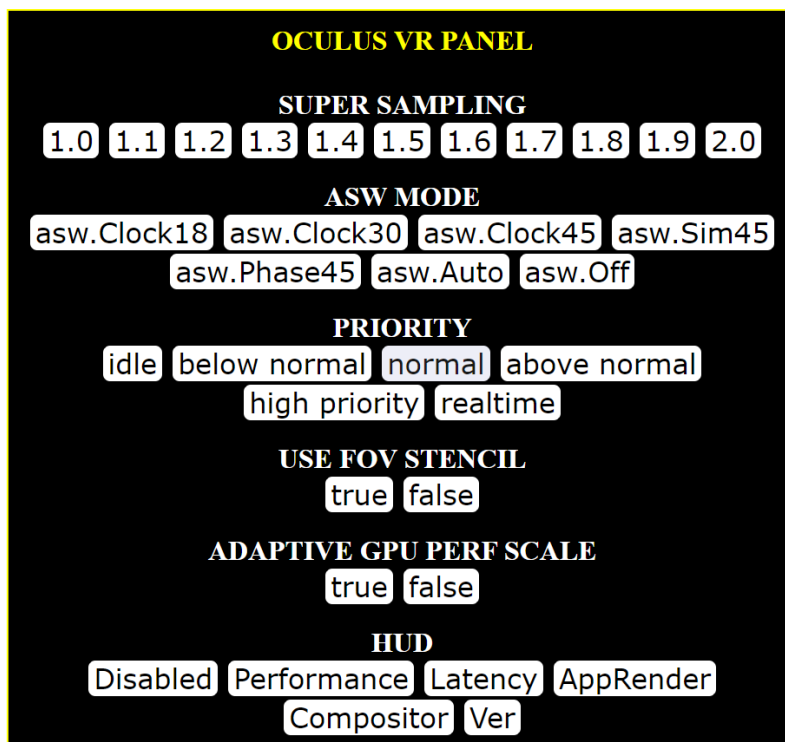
OCULUS VR PANEL

SUPER SAMPLING
1.0 1.1 1.2 1.3 1.4 1.5 1.6 1.7 1.8 1.9 2.0

ASW MODE
asw.Clock18 asw.Clock30 asw.Clock45 asw.Sim45 asw.Phase45 asw.Auto asw.Off

PRIORITY
idle below normal normal above normal high priority realtime

USE FOV STENCIL
true false

ADAPTIVE GPU PERF SCALE
true false

HUD
Disabled Performance Latency AppRender Compositor Ver